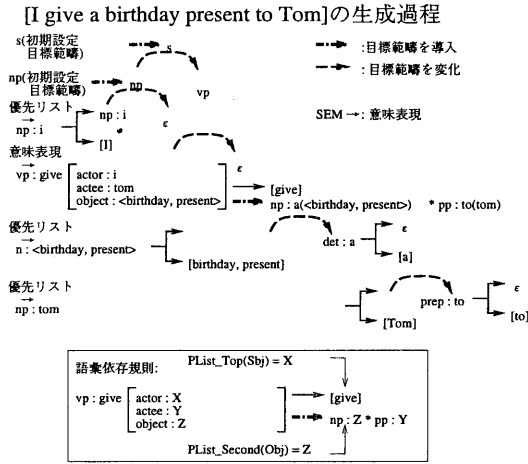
[I give a birthday present to Tom]の生成過程

s(初期設定 目標範疇)

s

np(初期設定 目標範疇)

np

vp

:目標範疇を導入

:目標範疇を変化

優先リスト
$\vec{np}$ : i

np : i

ε

[I]

SEM →: 意味表現

意味表現
$\vec{vp}$ : give

actor : i
actee : tom
object : <birthday, present>

ε

[give]

np : a(<birthday, present>)

* pp : to(tom)

優先リスト
$\vec{n}$ : <birthday, present>

det : a

ε

[a]

[birthday, present]

優先リスト
$\vec{np}$ : tom

prep : to

ε

[Tom]

[to]

語彙依存規則:

PList_Top(Sbj) = X

vp : give

actor : X
actee : Y
object : Z

[give]

np : Z * pp : Y

PList_Second(Obj) = Z